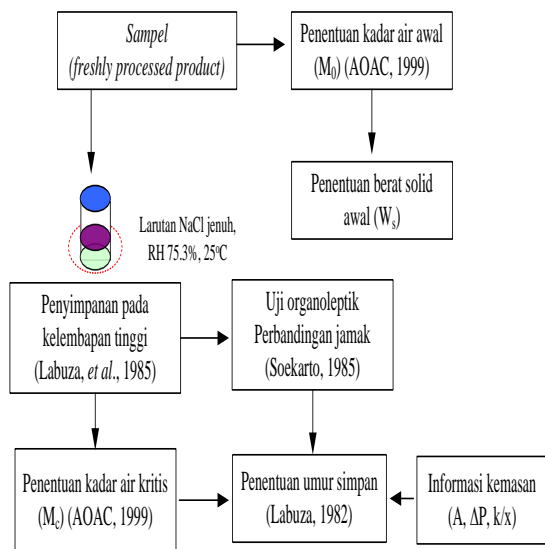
Sampel
(freshly processed product)

Penentuan kadar air awal ($M_0$) (AOAC, 1999)

Penentuan berat solid awal ($W_s$)

Larutan NaCl jenuh, RH 75.3%, 25°C

Penyimpanan pada kelembapan tinggi (Labuza, et al., 1985)

Uji organoleptik Perbandingan jamak (Soekarto, 1985)

Penentuan kadar air kritis ($M_c$) (AOAC, 1999)

Penentuan umur simpan (Labuza, 1982)

Informasi kemasan (A, $\Delta P$, k/x)